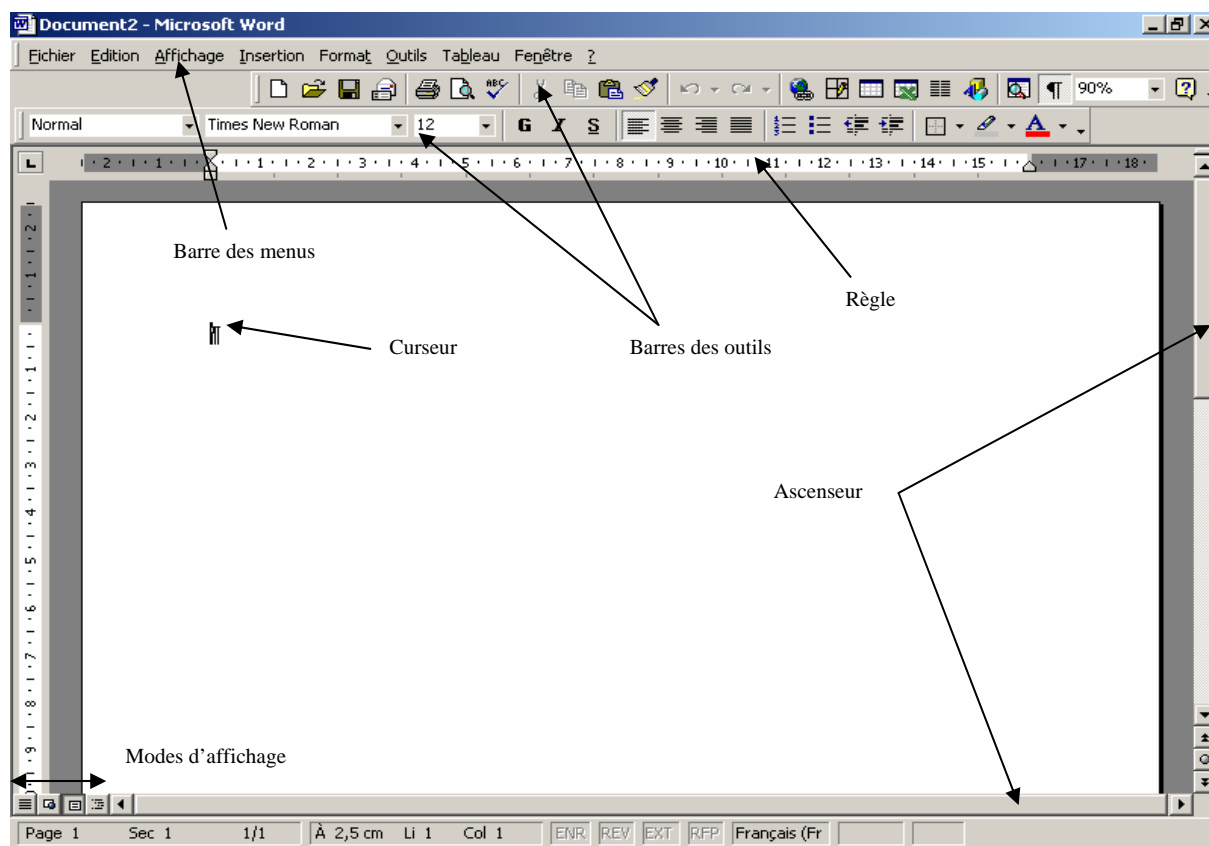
Document2 - Microsoft Word

Fichier Edition Affichage Insertion Format Outils Tableau Fenêtre ?

90%

Normal Times New Roman 12 G I S

2 · 1 · 1 · 1 · 2 · 3 · 4 · 5 · 6 · 7 · 8 · 9 · 10 · 11 · 12 · 13 · 14 · 15 · 17 · 18

Barre des menus

Règle

Curseur

Barres des outils

Ascenseur

Modes d'affichage

Page 1 Sec 1 1/1 À 2,5 cm Li 1 Col 1 ENR REV EXT RFP Français (Fr